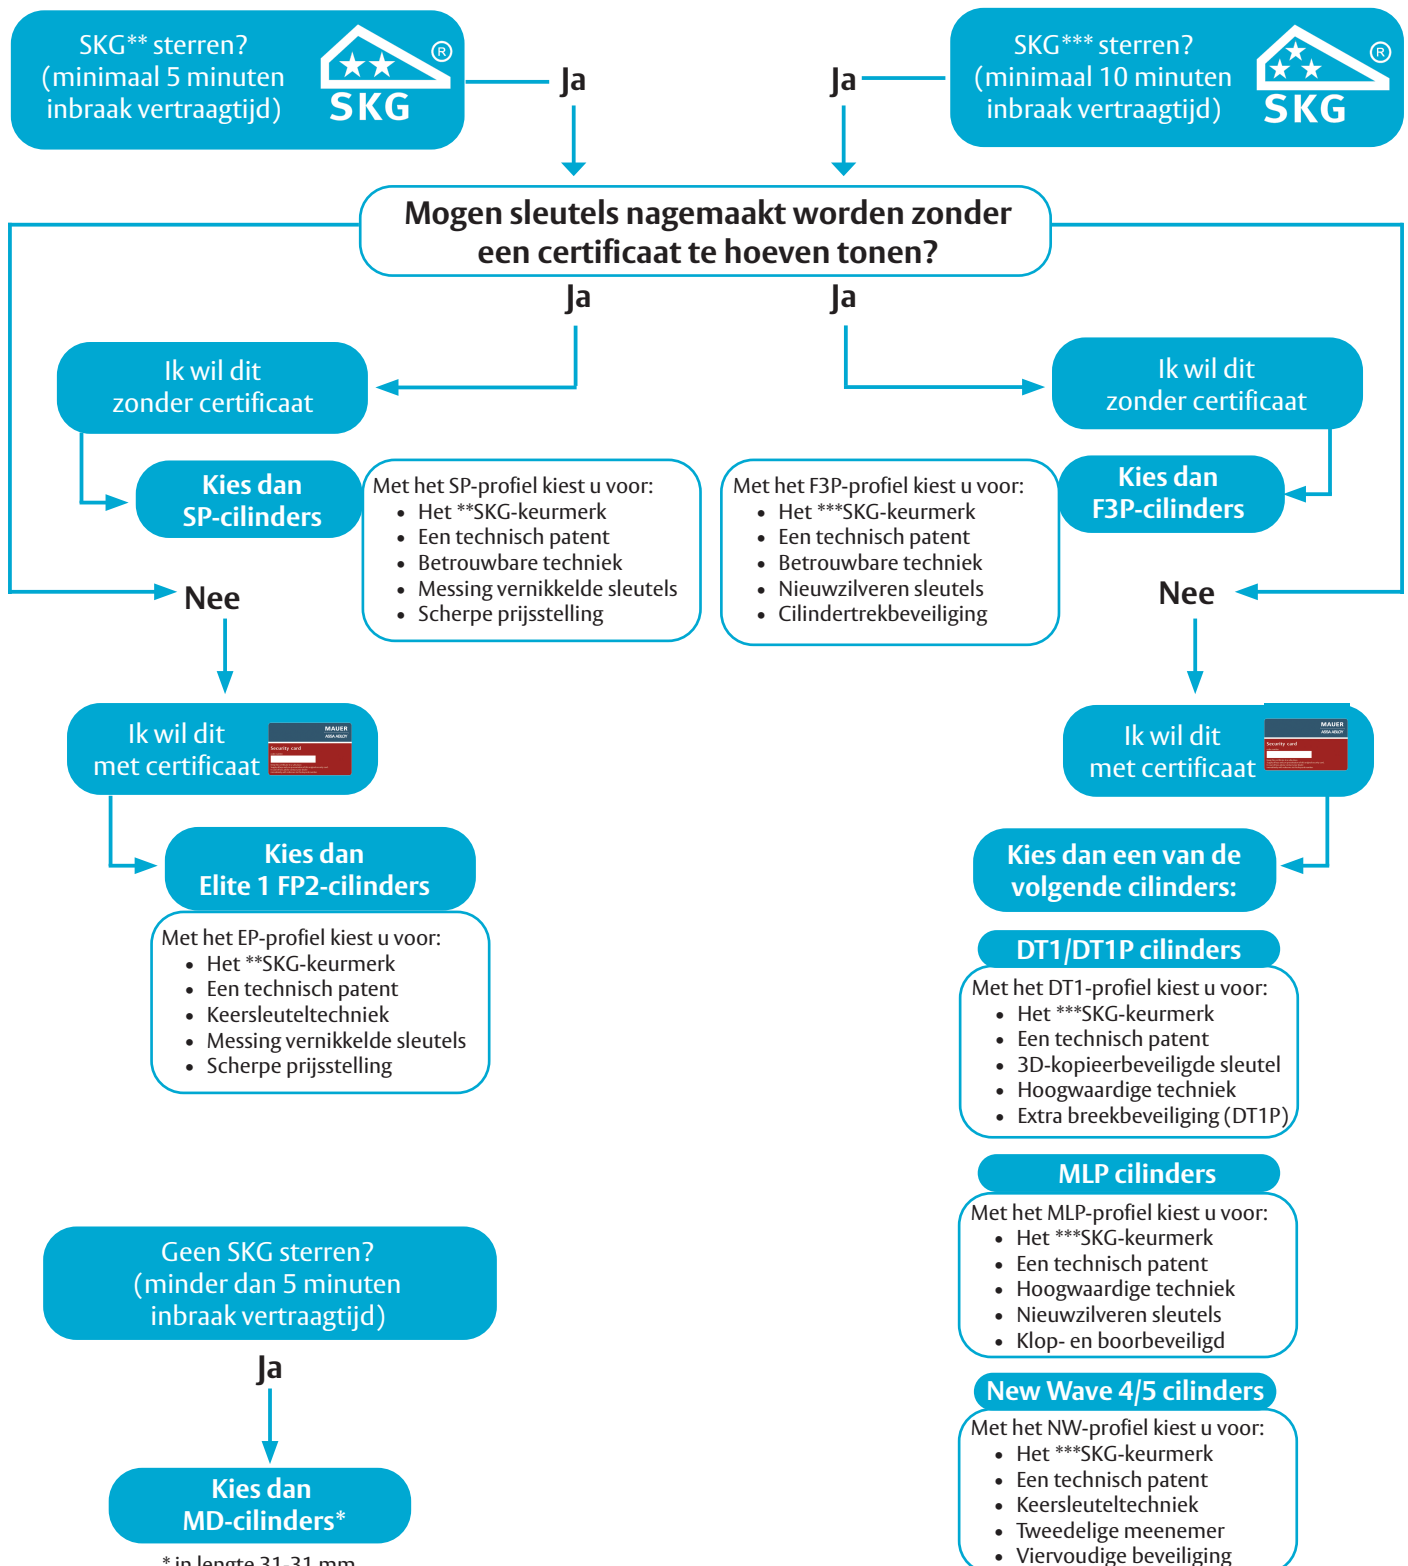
SKG** sterren?
(minimaal 5 minuten inbraak vertraagtijd)

SKG ®

Ja

Ja

SKG*** sterren?
(minimaal 10 minuten inbraak vertraagtijd)

SKG ®

Mogen sleutels nagemaakt worden zonder een certificaat te hoeven tonen?

Ja

Ja

Ik wil dit zonder certificaat

Kies dan SP-cilinders

Met het SP-profiel kiest u voor:
- Het **SKG-keurmerk
- Een technisch patent
- Betrouwbare techniek
- Messing vernikkelde sleutels
- Scherpe prijsstelling

Met het F3P-profiel kiest u voor:
- Het ***SKG-keurmerk
- Een technisch patent
- Betrouwbare techniek
- Nieuwzilveren sleutels
- Cilindertrekbeveiliging

Ik wil dit zonder certificaat

Kies dan F3P-cilinders

Nee

Nee

Ik wil dit met certificaat

MAUER

Security card

Ik wil dit met certificaat

MAUER

Security card

Kies dan Elite 1 FP2-cilinders

Met het EP-profiel kiest u voor:
- Het **SKG-keurmerk
- Een technisch patent
- Keersleuteltechniek
- Messing vernikkelde sleutels
- Scherpe prijsstelling

Kies dan een van de volgende cilinders:

DT1/DT1P cilinders

Met het DT1-profiel kiest u voor:
- Het ***SKG-keurmerk
- Een technisch patent
- 3D-kopieerbeveiligde sleutel
- Hoogwaardige techniek
- Extra breekbeveiliging (DT1P)

MLP cilinders

Met het MLP-profiel kiest u voor:
- Het ***SKG-keurmerk
- Een technisch patent
- Hoogwaardige techniek
- Nieuwzilveren sleutels
- Klop- en boorbeveiligd

Geen SKG sterren?
(minder dan 5 minuten inbraak vertraagtijd)

Ja

Kies dan MD-cilinders*

* in lengte 31-31 mm

New Wave 4/5 cilinders

Met het NW-profiel kiest u voor:
- Het ***SKG-keurmerk
- Een technisch patent
- Keersleuteltechniek
- Tweedelige meenemer
- Viervoudige beveiliging